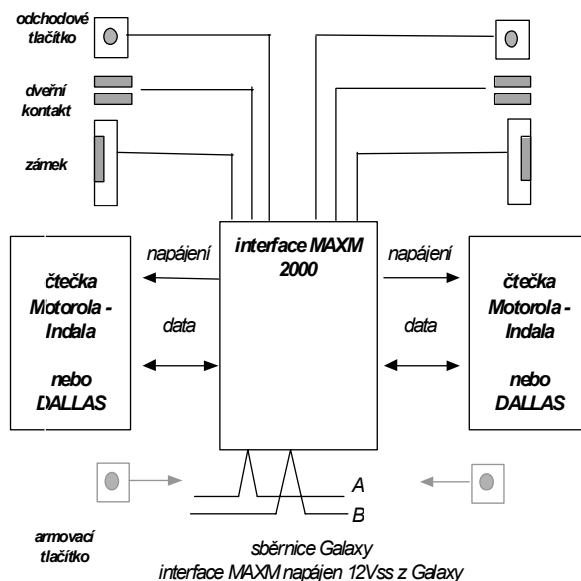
odchodové tlačítko

dveřní kontakt

zámek

interface MAXM 2000

napájení

napájení

čtečka Motorola - Indala

nebo DALLAS

data

data

čtečka Motorola - Indala

nebo DALLAS

A

B

armovací tlačítko

sběrnice Galaxy
interface MAXM napájen 12Vss z Galaxy